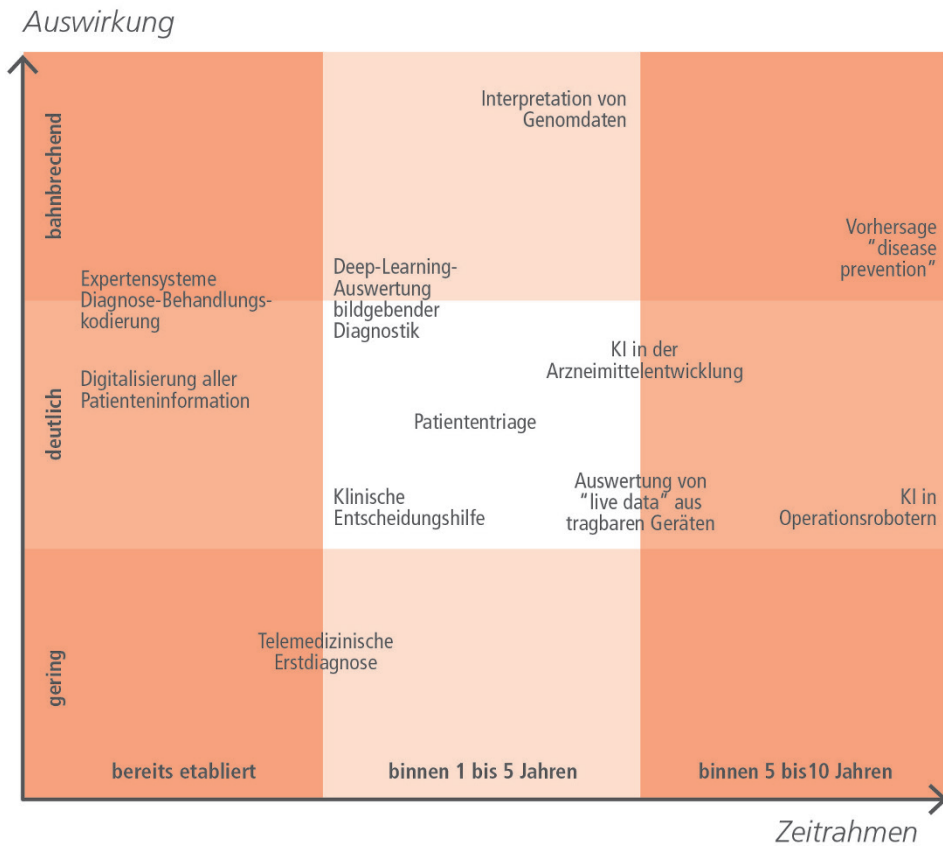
Auswirkung

bahnbrechend

deutlich

gering

Interpretation von Genomdaten

Vorhersage "disease prevention"

Expertensysteme Diagnose-Behandlungskodierung

Deep-Learning-Auswertung bildgebender Diagnostik

KI in der Arzneimittelentwicklung

Digitalisierung aller Patienteninformation

Patiententriage

Klinische Entscheidungshilfe

Auswertung von "live data" aus tragbaren Geräten

KI in Operationsrobotern

Telemedizinische Erstdiagnose

bereits etabliert

binnen 1 bis 5 Jahren

binnen 5 bis10 Jahren

Zeitrahmen